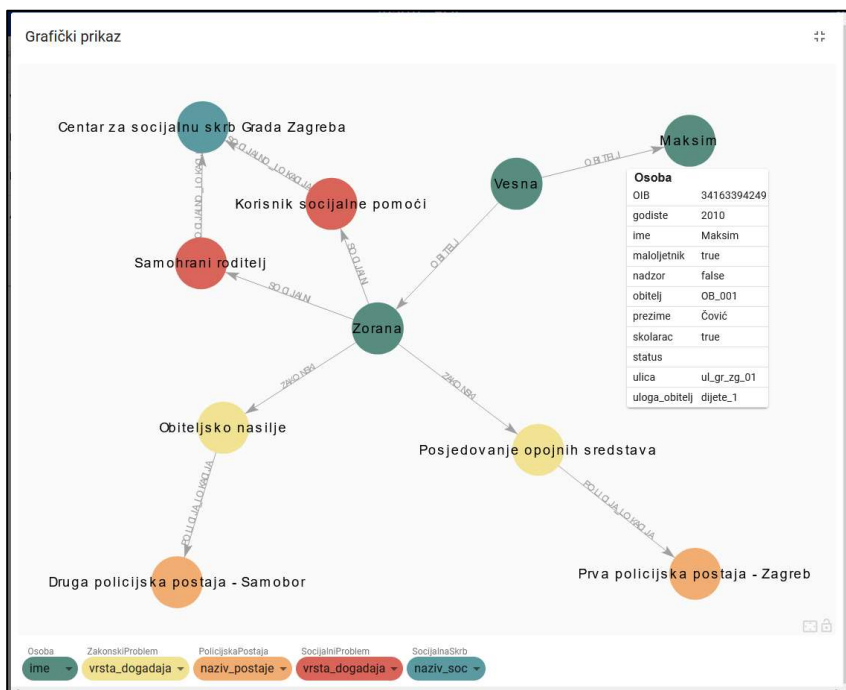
Grafički prikaz

Centar za socijalnu skrb Grada Zagreba

SOCIJALNO_LOKACIJA

Korisnik socijalne pomoći

SOCIJALNO_LOKACIJA

Samohrani roditelj

SOCIJALNI

SOCIJALNI

Vesna

OBITELJ

Maksim

OBITELJ

Zorana

ZAKONSKI

ZAKONSKI

Obiteljsko nasilje

Posjedovanje opojnih sredstava

POLICIJA_LOKACIJA

POLICIJA_LOKACIJA

Druga policijska postaja - Samobor

Prva policijska postaja - Zagreb

| Osoba | |
|---|---|
| OIB | 34163394249 |
| godiste | 2010 |
| ime | Maksim |
| maloljetnik | true |
| nadzor | false |
| obitelj | OB_001 |
| prezime | Čović |
| skolarac | true |
| status | |
| ulica | ul_gr_zg_01 |
| uloga_obitelj | dijete_1 |

Osoba
ime
ZakonskiProblem
vrsta_dogadaja
PolicijskaPostaja
naziv_postaje
SocijalniProblem
vrsta_dogadaja
SocijalnaSkrb
naziv_soc